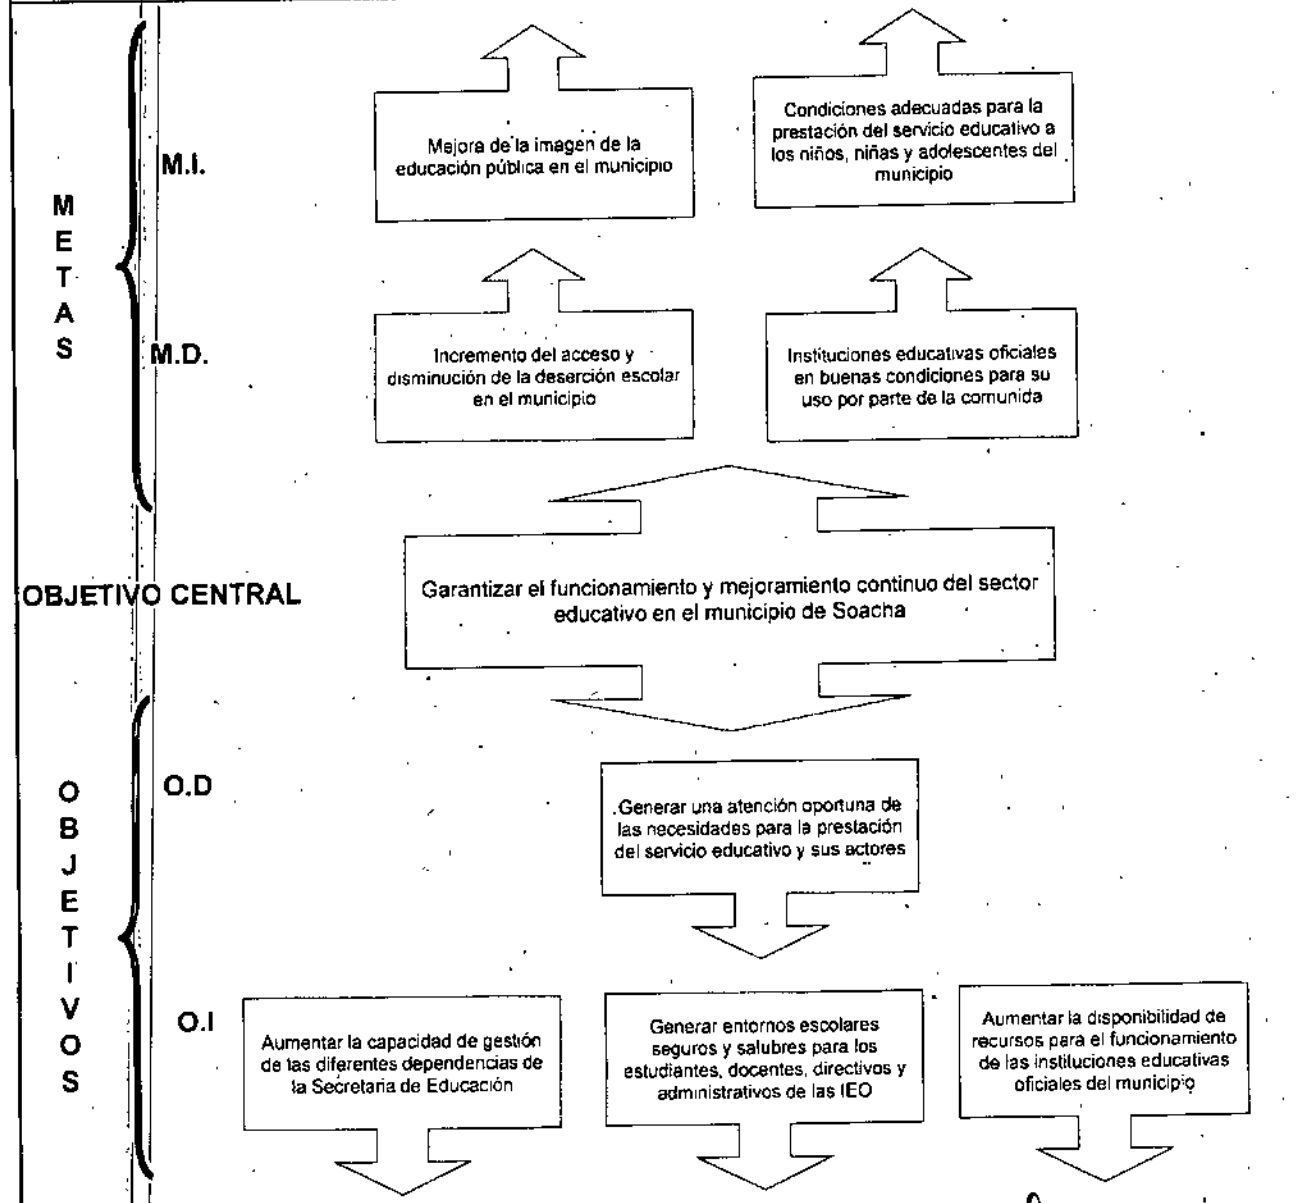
METAS

M.I.

Mejora de la imagen de la educación pública en el municipio

Condiciones adecuadas para la prestación del servicio educativo a los niños, niñas y adolescentes del municipio

M.D.

Incremento del acceso y disminución de la deserción escolar en el municipio

Instituciones educativas oficiales en buenas condiciones para su uso por parte de la comunida

OBJETIVO CENTRAL

Garantizar el funcionamiento y mejoramiento continuo del sector educativo en el municipio de Soacha

OBJETIVOS

O.D

.Generar una atención oportuna de las necesidades para la prestación del servicio educativo y sus actores

O.I

Aumentar la capacidad de gestión de las diferentes dependencias de la Secretaria de Educación

Generar entornos escolares seguros y salubres para los estudiantes, docentes, directivos y administrativos de las IEO

Aumentar la disponibilidad de recursos para el funcionamiento de las instituciones educativas oficiales del municipio